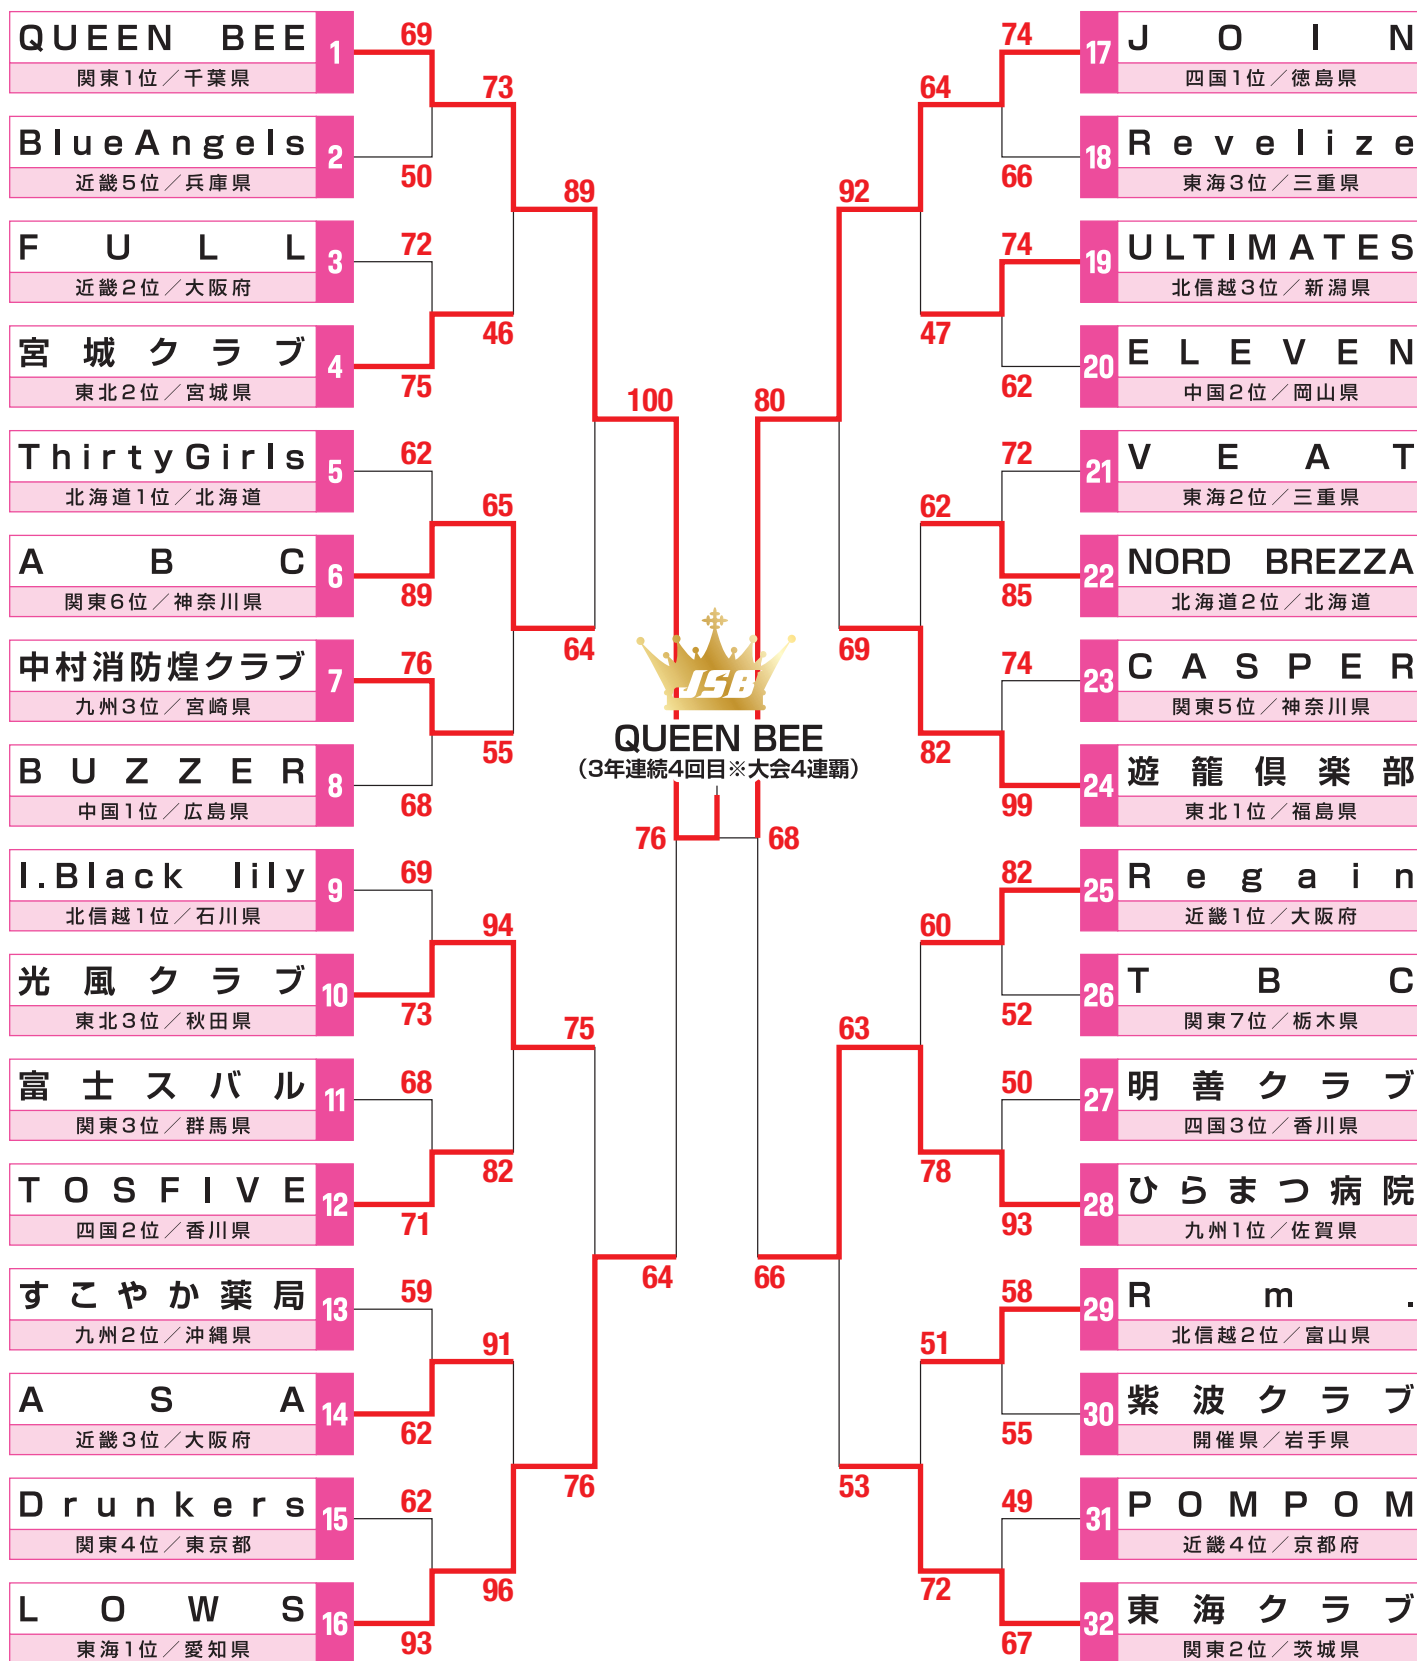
QUEEN BEE
関東1位／千葉県
1
BlueAngels
近畿5位／兵庫県
2
FULL
近畿2位／大阪府
3
宮城クラブ
東北2位／宮城県
4
ThirtyGirls
北海道1位／北海道
5
ABC
関東6位／神奈川県
6
中村消防煌クラブ
九州3位／宮崎県
7
BUZZER
中国1位／広島県
8
I.Black lily
北信越1位／石川県
9
光風クラブ
東北3位／秋田県
10
富士スバル
関東3位／群馬県
11
TOSFIVE
四国2位／香川県
12
すこやか薬局
九州2位／沖縄県
13
ASA
近畿3位／大阪府
14
Drunkers
関東4位／東京都
15
LOWS
東海1位／愛知県
16

69
50
73
72
75
46
89
62
89
65
76
68
55
64
100
69
73
94
68
71
82
75
59
62
91
62
93
96
76
64
76

QUEEN BEE
（3年連続4回目※大会4連覇）

74
66
64
74
62
47
92
72
85
62
74
99
82
69
80
82
52
60
50
93
78
63
58
55
51
49
67
72
53
66
68

17
JOIN
四国1位／徳島県
18
Revelize
東海3位／三重県
19
ULTIMATES
北信越3位／新潟県
20
ELEVEN
中国2位／岡山県
21
VEAT
東海2位／三重県
22
NORD BREZZA
北海道2位／北海道
23
CASPER
関東5位／神奈川県
24
遊籠倶楽部
東北1位／福島県
25
Regain
近畿1位／大阪府
26
TBC
関東7位／栃木県
27
明善クラブ
四国3位／香川県
28
ひらまつ病院
九州1位／佐賀県
29
Rm.
北信越2位／富山県
30
紫波クラブ
開催県／岩手県
31
POMPOM
近畿4位／京都府
32
東海クラブ
関東2位／茨城県